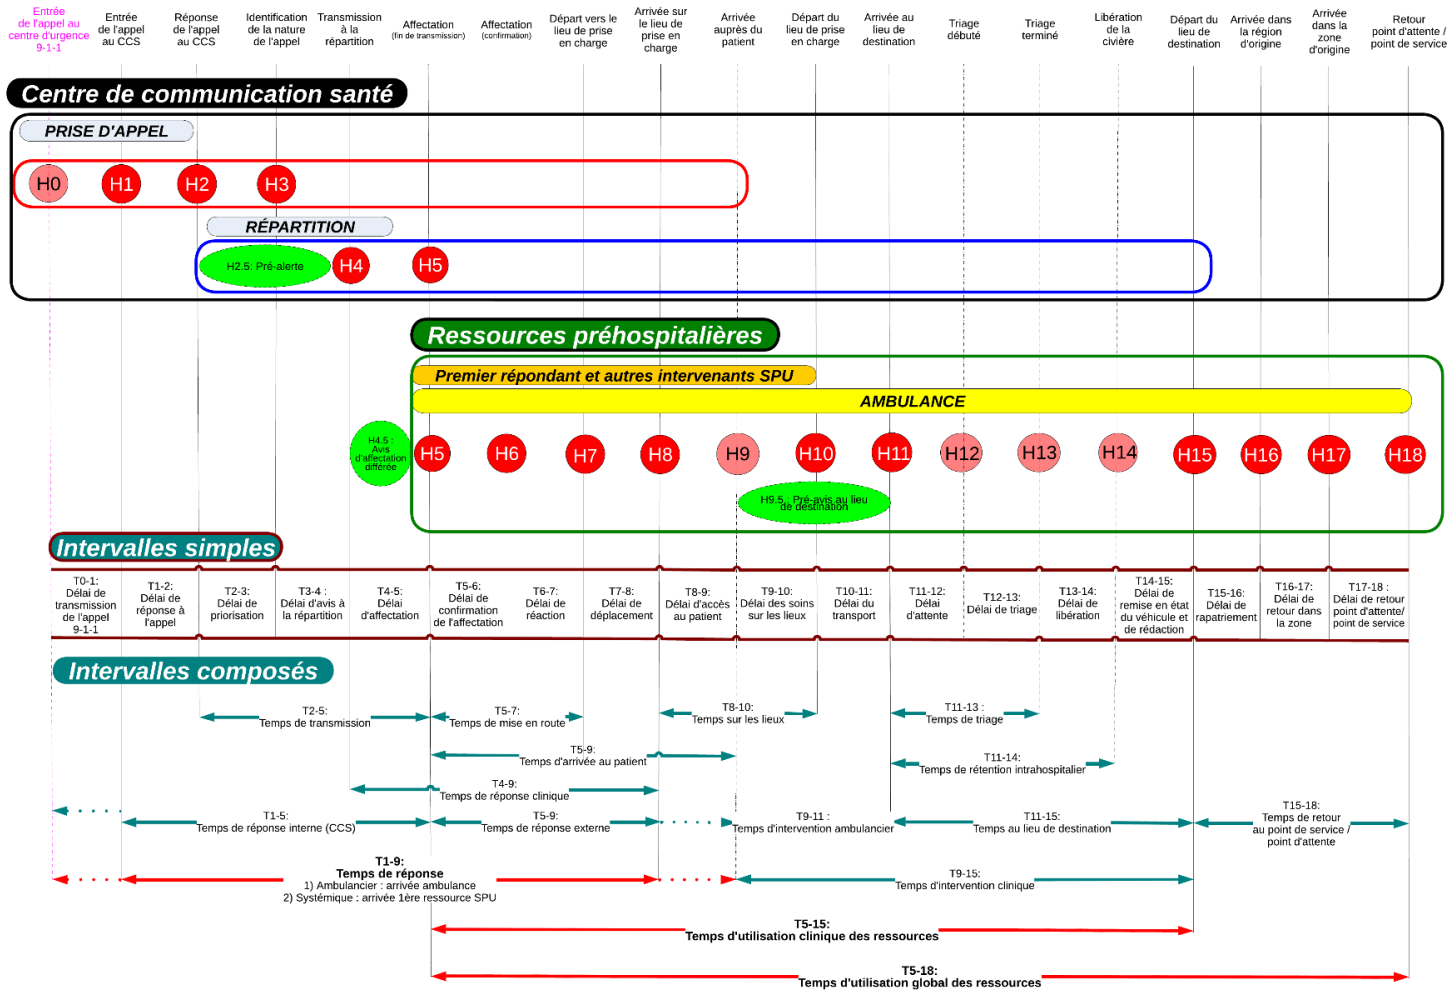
Entrée de l'appel au centre d'urgence 9-1-1

Entrée de l'appel au CCS

Réponse de l'appel au CCS

Identification de la nature de l'appel

Transmission à la répartition

Affectation (fin de transmission)

Affectation (confirmation)

Départ vers le lieu de prise en charge

Arrivée sur le lieu de prise en charge

Arrivée auprès du patient

Départ du lieu de prise en charge

Arrivée au lieu de destination

Triage débuté

Triage terminé

Libération de la civière

Départ du lieu de destination

Arrivée dans la région d'origine

Arrivée dans la zone d'origine

Retour point d'attente / point de service

Centre de communication santé

PRISE D'APPEL

H0 H1 H2 H3

RÉPARTITION

H2.5: Pré-alerte H4 H5

Ressources préhospitalières

Premier répondant et autres intervenants SPU

AMBULANCE

H4.5 : Avis d'affectation différée

H5 H6 H7 H8 H9 H10 H11 H12 H13 H14 H15 H16 H17 H18

H9.5 : Pré-avis au lieu de destination

Intervalles simples

| T0-1: Délai de transmission de l'appel 9-1-1 | T1-2: Délai de réponse à l'appel | T2-3: Délai de priorisation | T3-4 : Délai d'avis à la répartition | T4-5: Délai d'affectation | T5-6: Délai de confirmation de l'affectation | T6-7: Délai de réaction | T7-8: Délai de déplacement | T8-9: Délai d'accès au patient | T9-10: Délai des soins sur les lieux | T10-11: Délai du transport | T11-12: Délai d'attente | T12-13: Délai de triage | T13-14: Délai de libération | T14-15: Délai de remise en état du véhicule et de rédaction | T15-16: Délai de rapatriement | T16-17: Délai de retour dans la zone | T17-18 : Délai de retour point d'attente/ point de service |
|---|---|---|---|---|---|---|---|---|---|---|---|---|---|---|---|---|---|

Intervalles composés

T2-5: Temps de transmission

T5-7: Temps de mise en route

T8-10: Temps sur les lieux

T11-13 : Temps de triage

T5-9: Temps d'arrivée au patient

T11-14: Temps de rétention intrahospitalier

T4-9: Temps de réponse clinique

T1-5: Temps de réponse interne (CCS)

T5-9: Temps de réponse externe

T9-11 : Temps d'intervention ambulancier

T11-15: Temps au lieu de destination

T15-18: Temps de retour au point de service / point d'attente

T1-9: Temps de réponse
1) Ambulancier : arrivée ambulance
2) Systémique : arrivée 1ère ressource SPU

T9-15: Temps d'intervention clinique

T5-15: Temps d'utilisation clinique des ressources

T5-18: Temps d'utilisation global des ressources